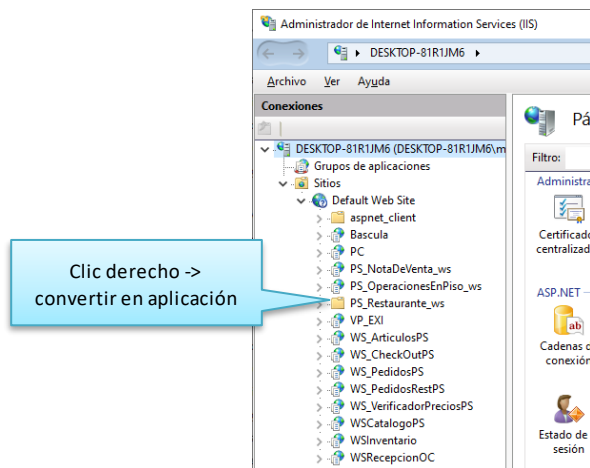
Administrador de Internet Information Services (IIS)

DESKTOP-81R1JM6 ▸

Archivo Ver Ayuda

Conexiones

DESKTOP-81R1JM6 (DESKTOP-81R1JM6\m

Grupos de aplicaciones

Sitios

Default Web Site

aspnet_client

Bascula

PC

PS_NotaDeVenta_ws

PS_OperacionesEnPiso_ws

PS_Restaurante_ws

VP_EXI

WS_ArticulosPS

WS_CheckOutPS

WS_PedidosPS

WS_PedidosRestPS

WS_VerificadorPreciosPS

WSCatalogoPS

WSInventario

WSRecepcionOC

Clic derecho -> convertir en aplicación

Pá

Filtro:

Administra

Certificado centralizad

ASP.NET

Cadenas c conexión

Estado de sesión